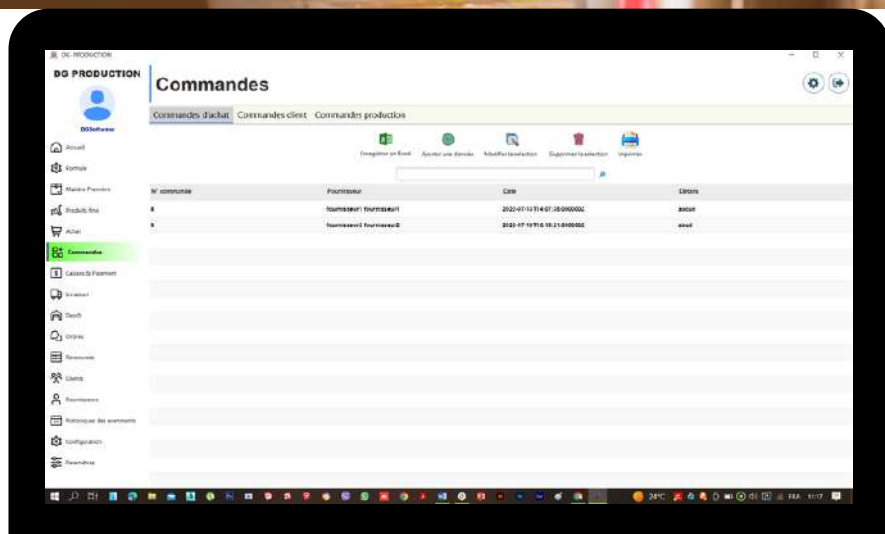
DG PRODUCTION

DG PRODUCTION

DGSoftware

Accueil
Formule
Matière Première
Produits fini
Achat
Commandes
Caisses & Paiement
Livraison
Stock
Ordres
Ressources
Clients
Fournisseurs
Historique des evenements
Configuration
Paramètres

Commandes

Commandes d'achat | Commandes client | Commandes production

Enregistrer en Excel | Ajouter une donnée | Modifier la selection | Supprimer la selection | Imprimer

| N° commande | Fournisseur | Date | Détails |
|---|---|---|---|
| 8 | fournisseur1 fournisseur1 | 2022-07-13T14:07:28.0000000 | aucun |
| 9 | fournisseur3 fournisseur3 | 2022-07-13T15:10:21.0000000 | aucun |

24°C FRA 11:17